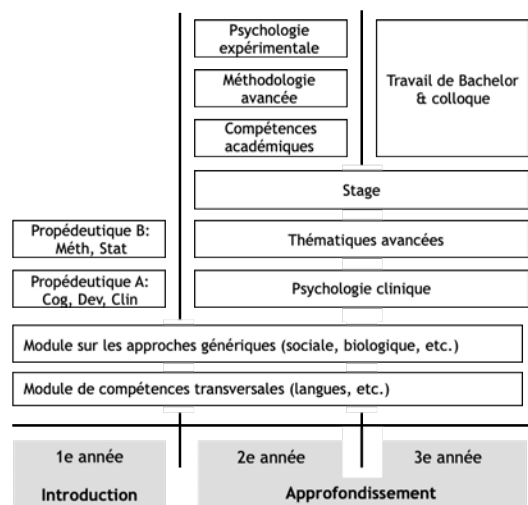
Psychologie expérimentale

Méthodologie avancée

Compétences académiques

Travail de Bachelor & colloque

Stage

Propédeutique B: Méth, Stat

Thématiques avancées

Propédeutique A: Cog, Dev, Clin

Psychologie clinique

Module sur les approches génériques (sociale, biologique, etc.)

Module de compétences transversales (langues, etc.)

1e année

Introduction

2e année

3e année

Approfondissement